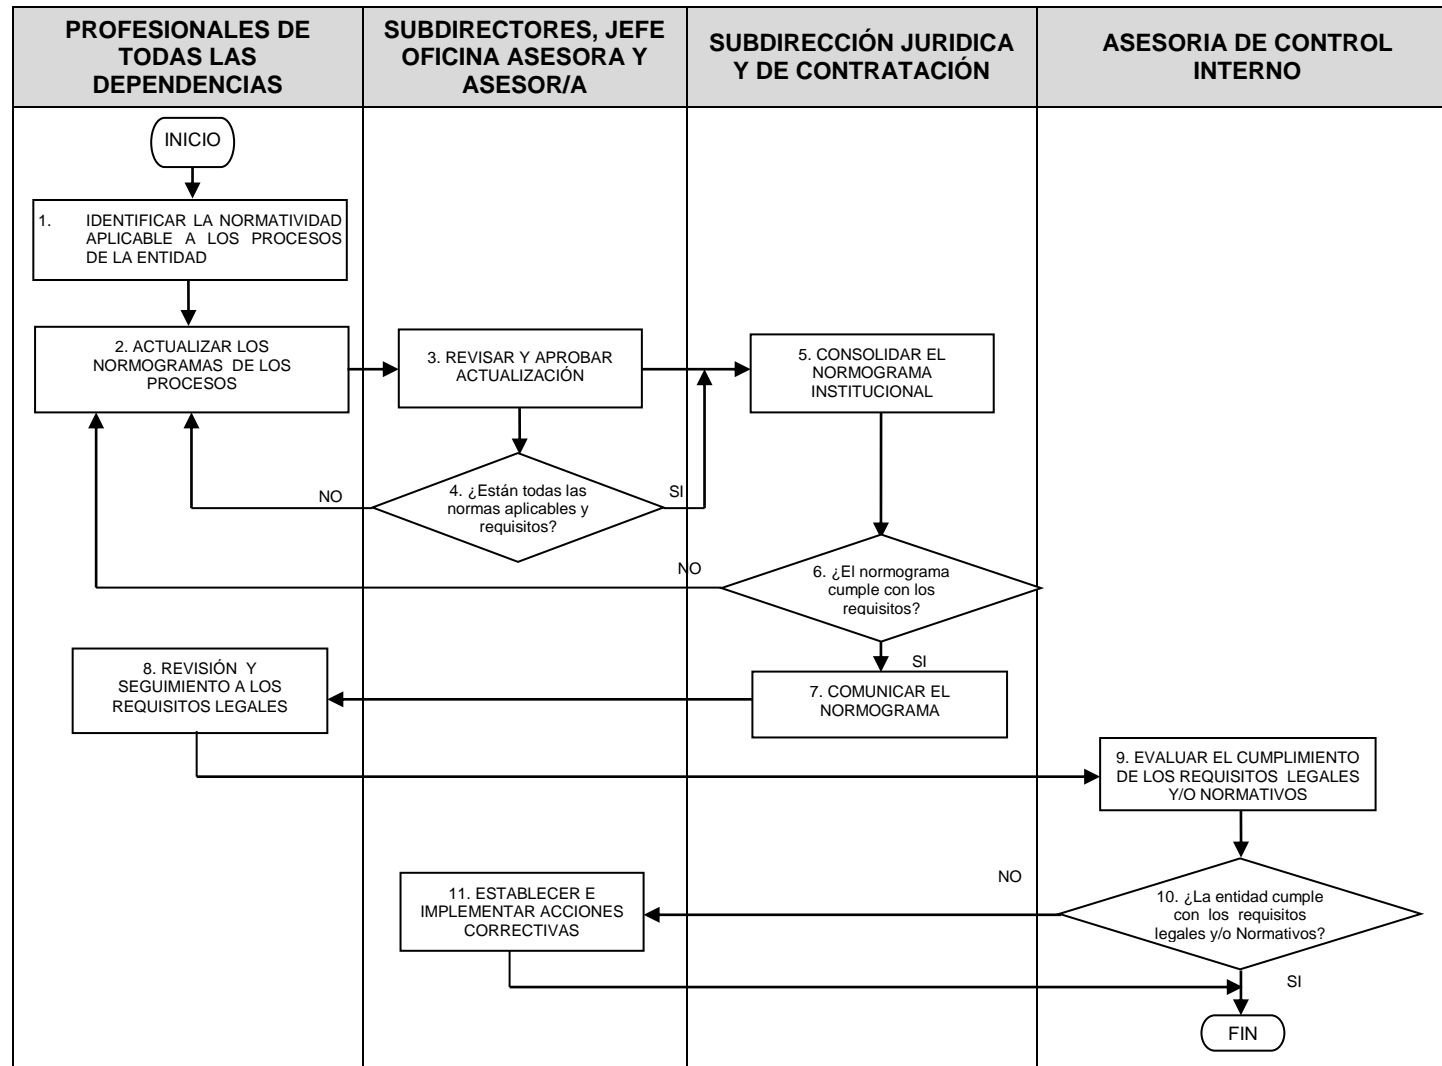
| PROFESIONALES DE TODAS LAS DEPENDENCIAS | SUBDIRECTORES, JEFE OFICINA ASESORA Y ASESOR/A | SUBDIRECCIÓN JURIDICA Y DE CONTRATACIÓN | ASESORIA DE CONTROL INTERNO |
|---|---|---|---|

INICIO

1. IDENTIFICAR LA NORMATIVIDAD APLICABLE A LOS PROCESOS DE LA ENTIDAD

2. ACTUALIZAR LOS NORMOGRAMAS DE LOS PROCESOS

3. REVISAR Y APROBAR ACTUALIZACIÓN

4. ¿Están todas las normas aplicables y requisitos?

NO

SI

5. CONSOLIDAR EL NORMOGRAMA INSTITUCIONAL

6. ¿El normograma cumple con los requisitos?

NO

SI

7. COMUNICAR EL NORMOGRAMA

8. REVISIÓN Y SEGUIMIENTO A LOS REQUISITOS LEGALES

9. EVALUAR EL CUMPLIMIENTO DE LOS REQUISITOS LEGALES Y/O NORMATIVOS

10. ¿La entidad cumple con los requisitos legales y/o Normativos?

NO

11. ESTABLECER E IMPLEMENTAR ACCIONES CORRECTIVAS

SI

FIN